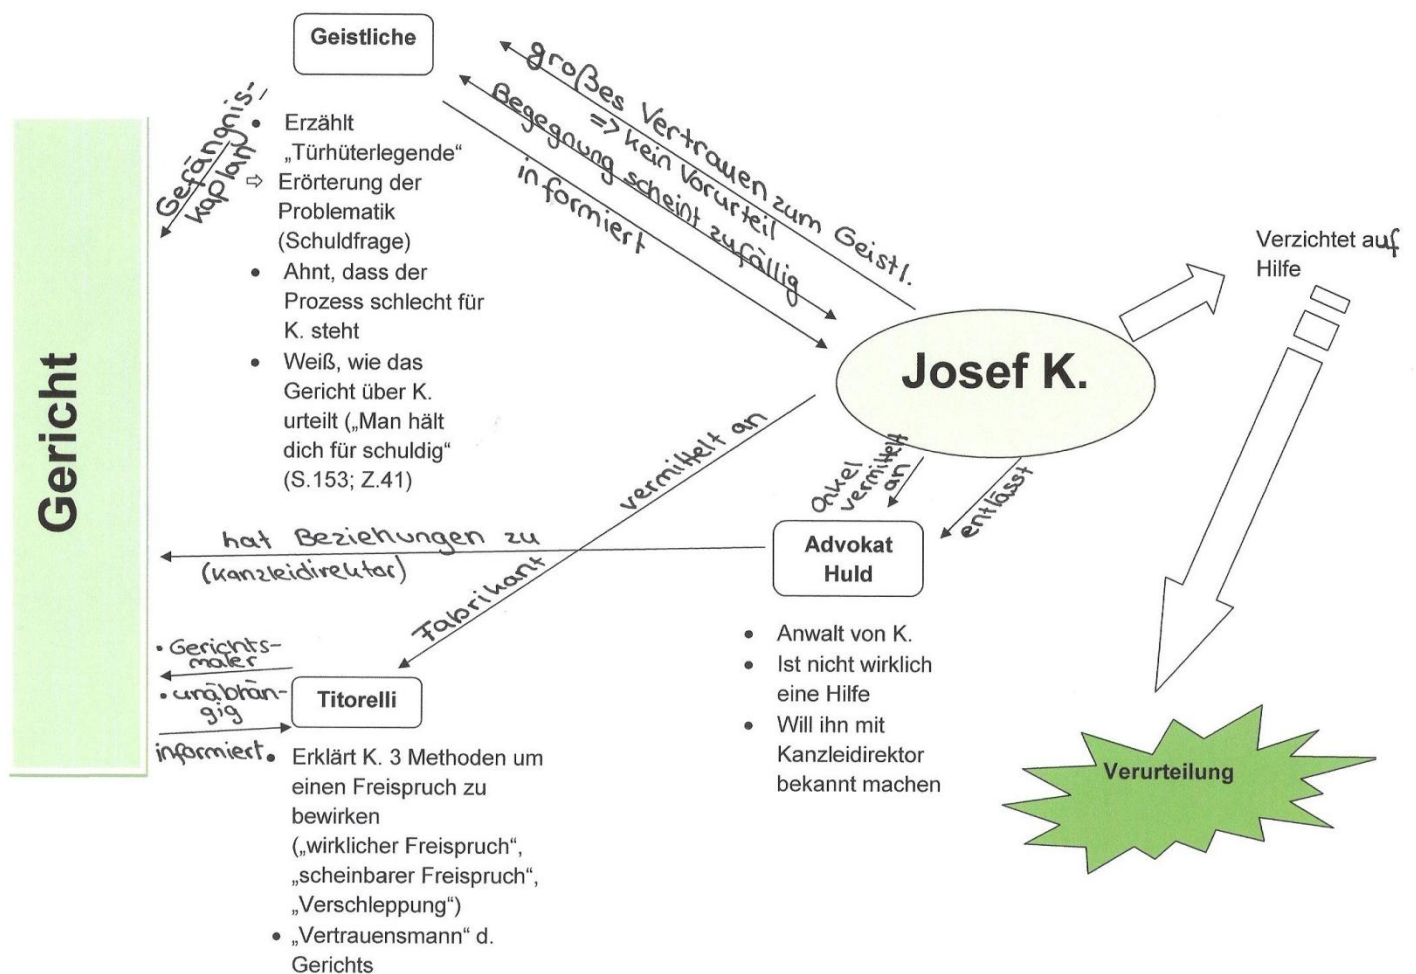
Geistliche

Gefängnis-kaplan

- Erzählt „Türhüterlegende"
⇨ Erörterung der Problematik (Schuldfrage)
- Ahnt, dass der Prozess schlecht für K. steht
- Weiß, wie das Gericht über K. urteilt („Man hält dich für schuldig" (S.153; Z.41)

großes Vertrauen zum Geistl.
=> kein Vorurteil
Begegnung scheint zufällig
informiert

Gericht

Josef K.

Verzichtet auf Hilfe

vermittelt an

Onkel vermittelt an

entlässt

hat Beziehungen zu (Kanzleidirektor)

Advokat Huld

- Anwalt von K.
- Ist nicht wirklich eine Hilfe
- Will ihn mit Kanzleidirektor bekannt machen

Fabrikant

• Gerichts-maler
• unabhän-gig
informiert

Titorelli

- Erklärt K. 3 Methoden um einen Freispruch zu bewirken („wirklicher Freispruch", „scheinbarer Freispruch", „Verschleppung")
- „Vertrauensmann" d. Gerichts

Verurteilung